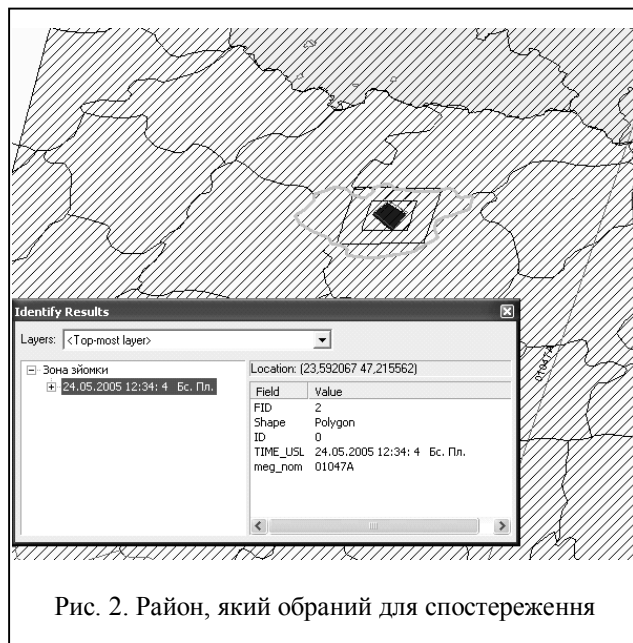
Identify Results

Layers: <Top-most layer>

Зона зйомки
24.05.2005 12:34: 4 Бс. Пл.

Location: (23,592067 47,215562)

| Field | Value |
|---|---|
| FID | 2 |
| Shape | Polygon |
| ID | 0 |
| TIME_USL | 24.05.2005 12:34: 4 Бс. Пл. |
| meg_nom | 01047A |

01047A

Рис. 2. Район, який обраний для спостереження